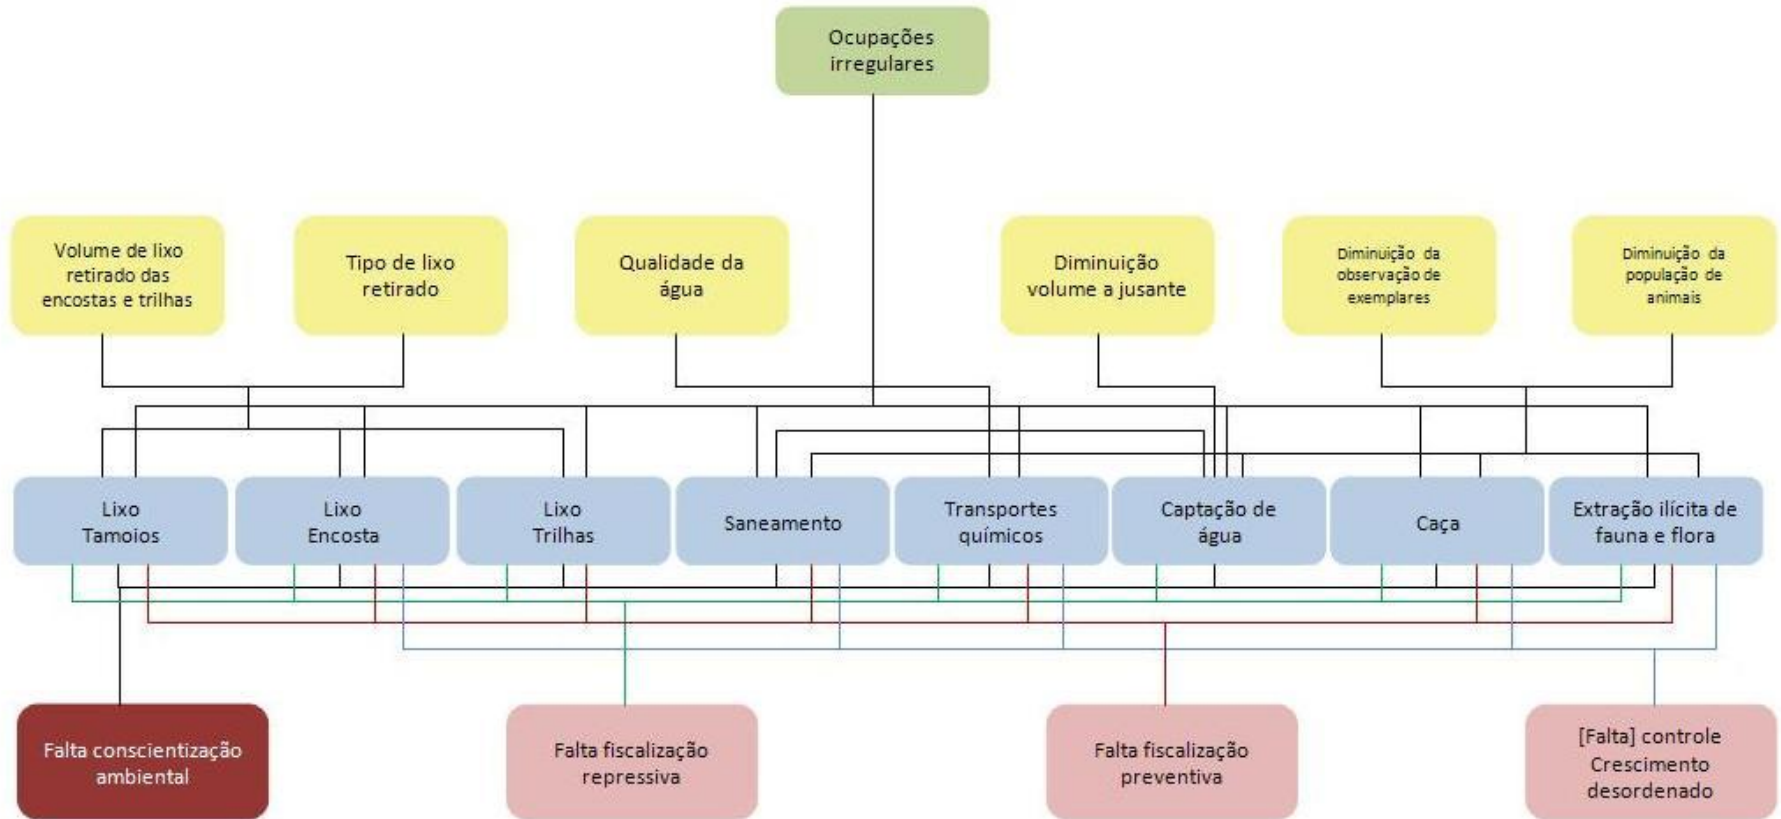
Ocupações irregulares

Volume de lixo retirado das encostas e trilhas

Tipo de lixo retirado

Qualidade da água

Diminuição volume a jusante

Diminuição da observação de exemplares

Diminuição da população de animais

Lixo Tamoios

Lixo Encosta

Lixo Trilhas

Saneamento

Transportes químicos

Captação de água

Caça

Extração ilícita de fauna e flora

Falta conscientização ambiental

Falta fiscalização repressiva

Falta fiscalização preventiva

[Falta] controle Crescimento desordenado